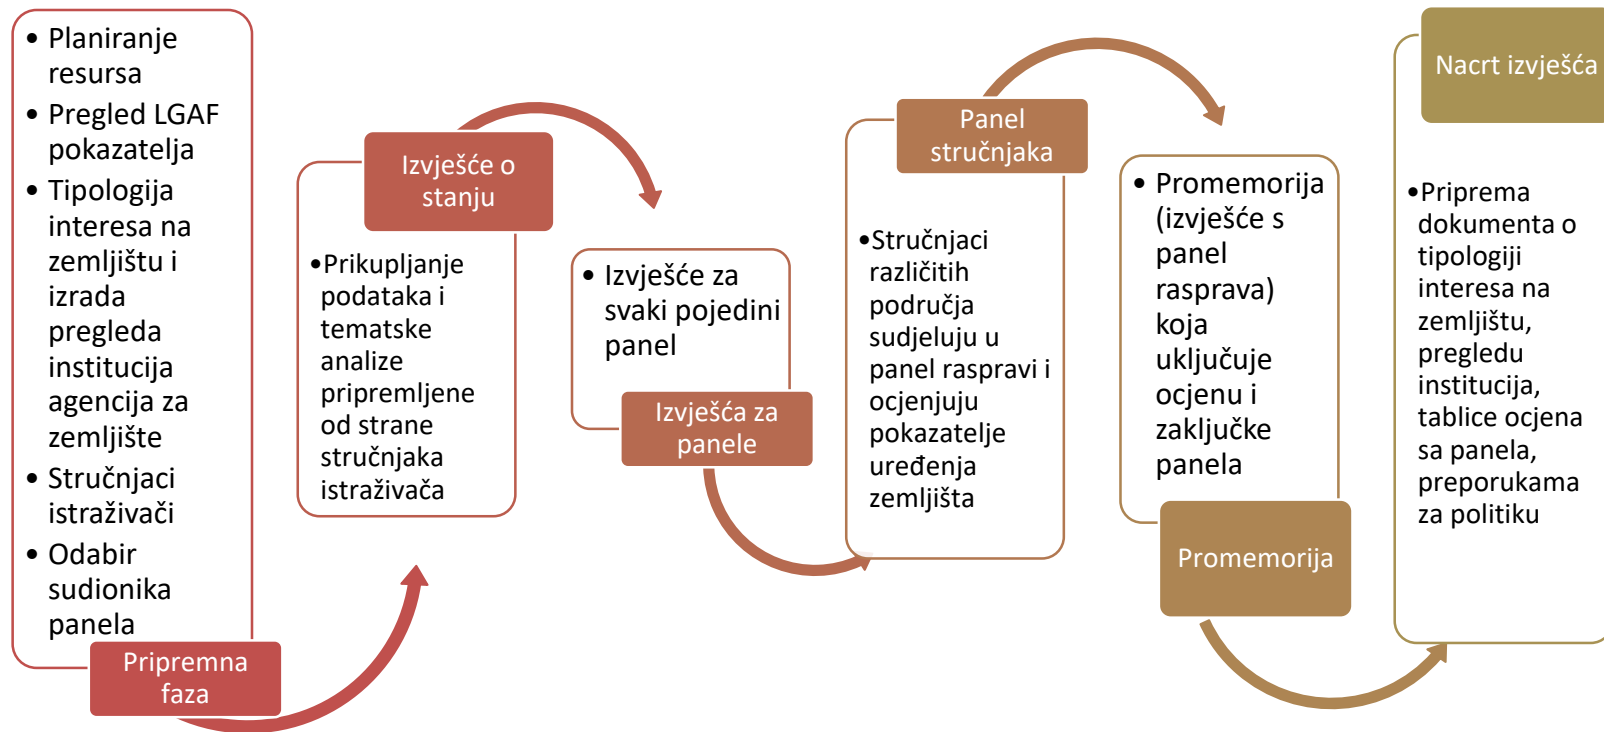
• Planiranje resursa
• Pregled LGAF pokazatelja
• Tipologija interesa na zemljištu i izrada pregleda institucija agencija za zemljište
• Stručnjaci istraživači
• Odabir sudionika panela

Pripremna faza

Izvješće o stanju

•Prikupljanje podataka i tematske analize pripremljene od strane stručnjaka istraživača

• Izvješće za svaki pojedini panel

Izvješća za panele

Panel stručnjaka

•Stručnjaci različitih područja sudjeluju u panel raspravi i ocjenjuju pokazatelje uređenja zemljišta

• Promemorija (izvješće s panel rasprava) koja uključuje ocjenu i zaključke panela

Promemorija

Nacrt izvješća

•Priprema dokumenta o tipologiji interesa na zemljištu, pregledu institucija, tablice ocjena sa panela, preporukama za politiku